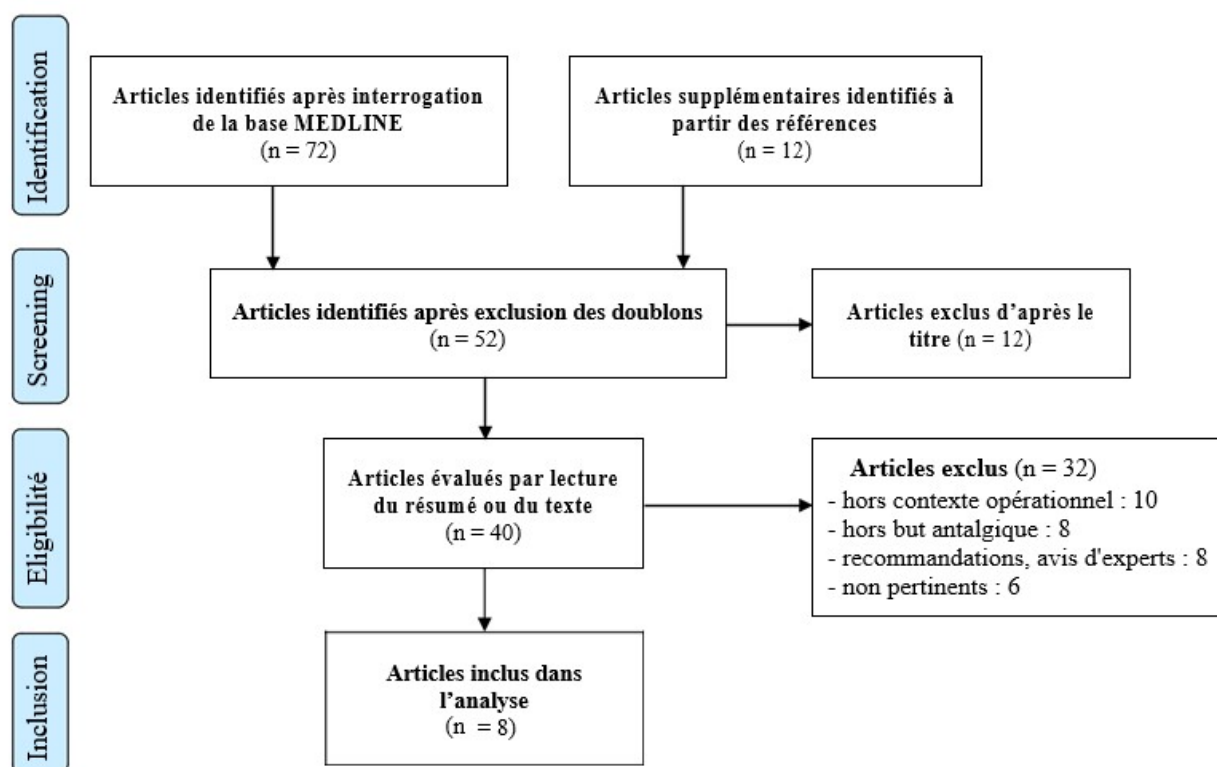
Identification

Articles identifiés après interrogation de la base MEDLINE
(n = 72)

Articles supplémentaires identifiés à partir des références
(n = 12)

Screening

Articles identifiés après exclusion des doublons
(n = 52)

Articles exclus d'après le titre (n = 12)

Eligibilité

Articles évalués par lecture du résumé ou du texte
(n = 40)

Articles exclus (n = 32)
- hors contexte opérationnel : 10
- hors but antalgique : 8
- recommandations, avis d'experts : 8
- non pertinents : 6

Inclusion

Articles inclus dans l'analyse
(n = 8)